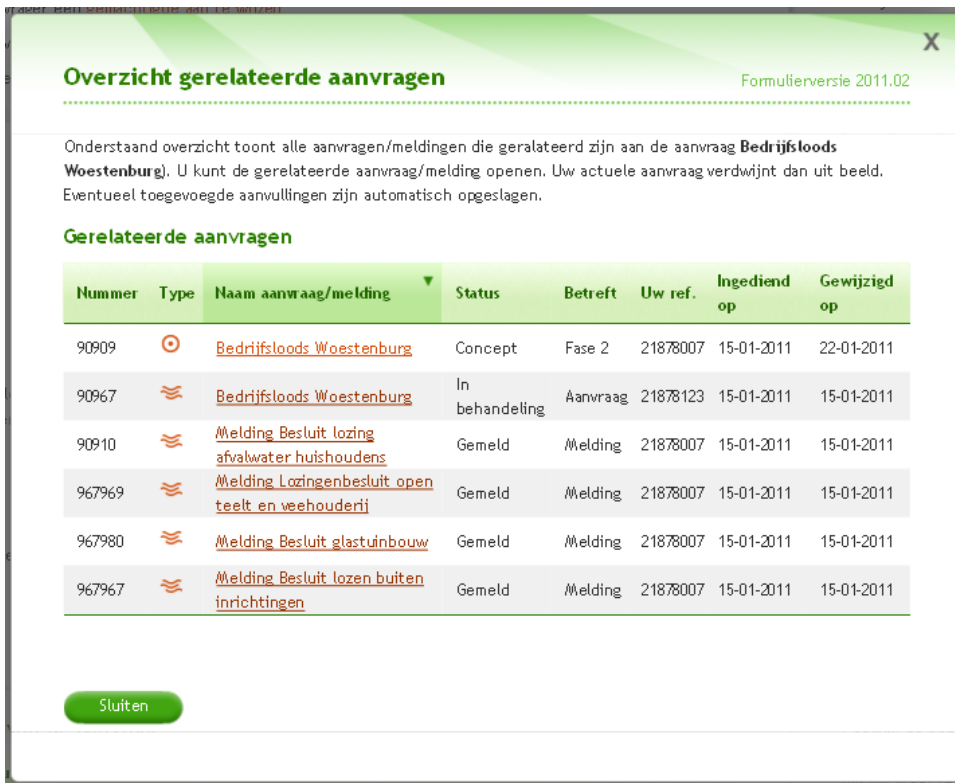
X

Overzicht gerelateerde aanvragen

Formulierversie 2011.02

Onderstaand overzicht toont alle aanvragen/meldingen die geralateerd zijn aan de aanvraag **Bedrijfsloods Woestenburg**). U kunt de gerelateerde aanvraag/melding openen. Uw actuele aanvraag verdwijnt dan uit beeld. Eventueel toegevoegde aanvullingen zijn automatisch opgeslagen.

Gerelateerde aanvragen

| Nummer | Type | Naam aanvraag/melding | Status | Betreft | Uw ref. | Ingediend op | Gewijzigd op |
|---|---|---|---|---|---|---|---|
| 90909 | | Bedrijfsloods Woestenburg | Concept | Fase 2 | 21878007 | 15-01-2011 | 22-01-2011 |
| 90967 | | Bedrijfsloods Woestenburg | In behandeling | Aanvraag | 21878123 | 15-01-2011 | 15-01-2011 |
| 90910 | | Melding Besluit lozing afvalwater huishoudens | Gemeld | Melding | 21878007 | 15-01-2011 | 15-01-2011 |
| 967969 | | Melding Lozingenbesluit open teelt en veehouderij | Gemeld | Melding | 21878007 | 15-01-2011 | 15-01-2011 |
| 967980 | | Melding Besluit glastuinbouw | Gemeld | Melding | 21878007 | 15-01-2011 | 15-01-2011 |
| 967967 | | Melding Besluit lozen buiten inrichtingen | Gemeld | Melding | 21878007 | 15-01-2011 | 15-01-2011 |

Sluiten